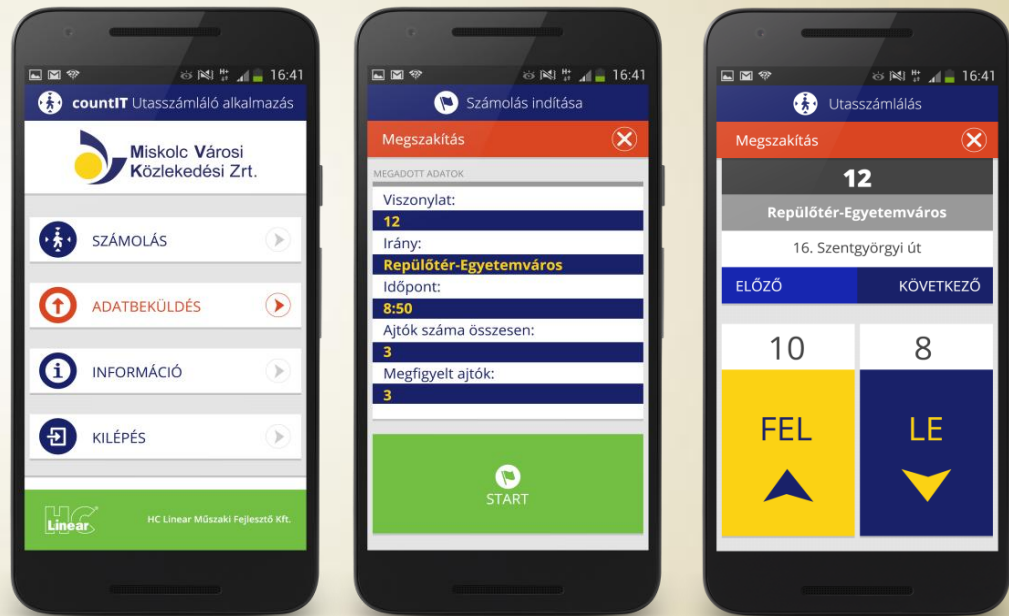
16:41

countIT Utasszámláló alkalmazás

Miskolc Városi Közlekedési Zrt.

SZÁMOLÁS

ADATBEKÜLDÉS

INFORMÁCIÓ

KILÉPÉS

HC Linear

HC Linear Műszaki Fejlesztő Kft.

16:41

Számolás indítása

Megszakítás

MEGADOTT ADATOK

Viszonylat:

12

Irány:

Repülőtér-Egyetemváros

Időpont:

8:50

Ajtók száma összesen:

3

Megfigyelt ajtók:

3

START

16:41

Utasszámlálás

Megszakítás

12

Repülőtér-Egyetemváros

16. Szentgyörgyi út

ELŐZŐ

KÖVETKEZŐ

10

8

FEL

LE